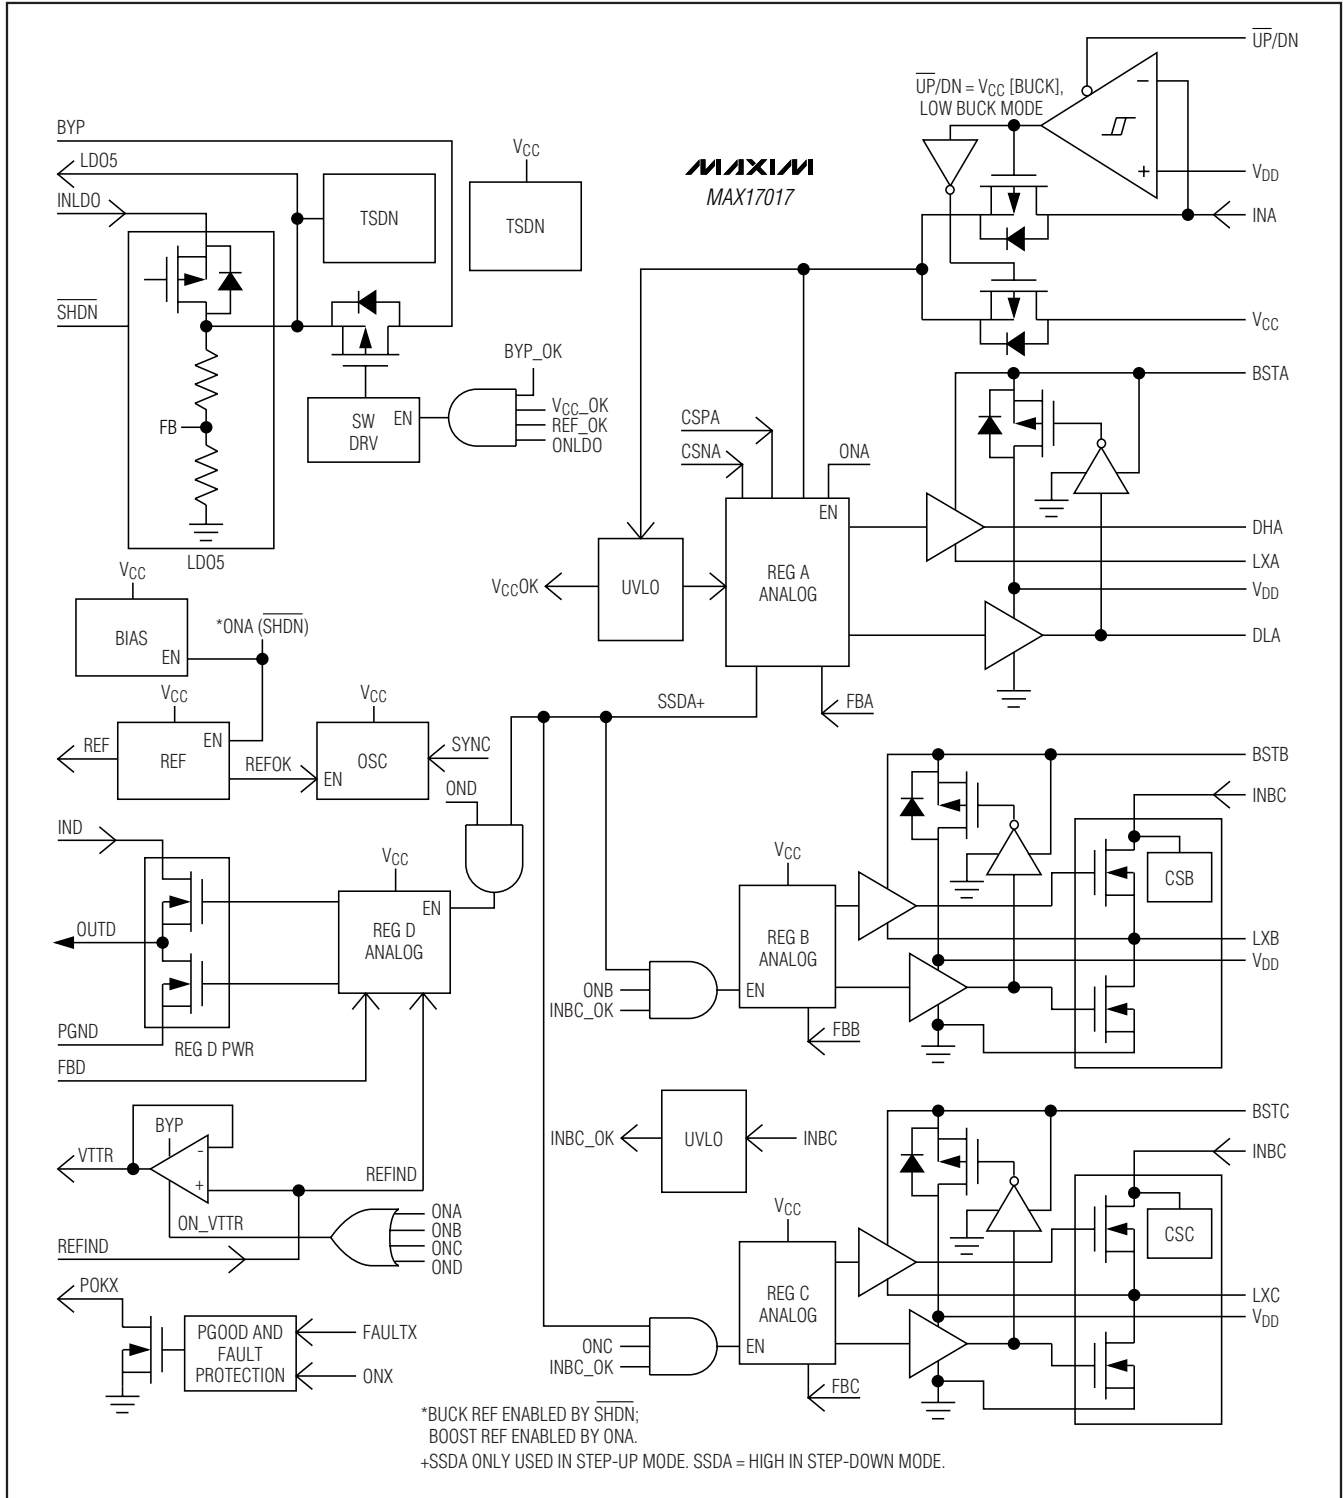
$\overline{UP}$/DN
$\overline{UP}$/DN = $V_{CC}$ [BUCK], LOW BUCK MODE
BYP
LDO5
INLDO
TSDN
$V_{CC}$
TSDN
MAXIM
MAX17017
$V_{DD}$
INA
$\overline{SHDN}$
$V_{CC}$
BSTA
BYP_OK
FB
SW DRV
EN
$V_{CC}$_OK
REF_OK
ONLDO
CSPA
CSNA
ONA
EN
DHA
LDO5
LXA
$V_{CC}$
$V_{CC}$OK
UVLO
REG A ANALOG
$V_{DD}$
BIAS
EN
*ONA ($\overline{SHDN}$)
DLA
$V_{CC}$
$V_{CC}$
SSDA+
FBA
EN
REF
REF
REFOK
EN
OSC
SYNC
BSTB
OND
INBC
IND
EN
$V_{CC}$
$V_{CC}$
CSB
OUTD
REG D ANALOG
REG B ANALOG
LXB
ONB
INBC_OK
EN
$V_{DD}$
PGND
REG D PWR
FBB
FBD
BSTC
BYP
INBC_OK
UVLO
INBC
INBC
VTTR
REFIND
ON_VTTR
ONA
ONB
ONC
OND
$V_{CC}$
CSC
REFIND
REG C ANALOG
LXC
POKX
PGOOD AND FAULT PROTECTION
FAULTX
ONC
INBC_OK
EN
$V_{DD}$
ONX
FBC
*BUCK REF ENABLED BY $\overline{SHDN}$; BOOST REF ENABLED BY ONA.
+SSDA ONLY USED IN STEP-UP MODE. SSDA = HIGH IN STEP-DOWN MODE.